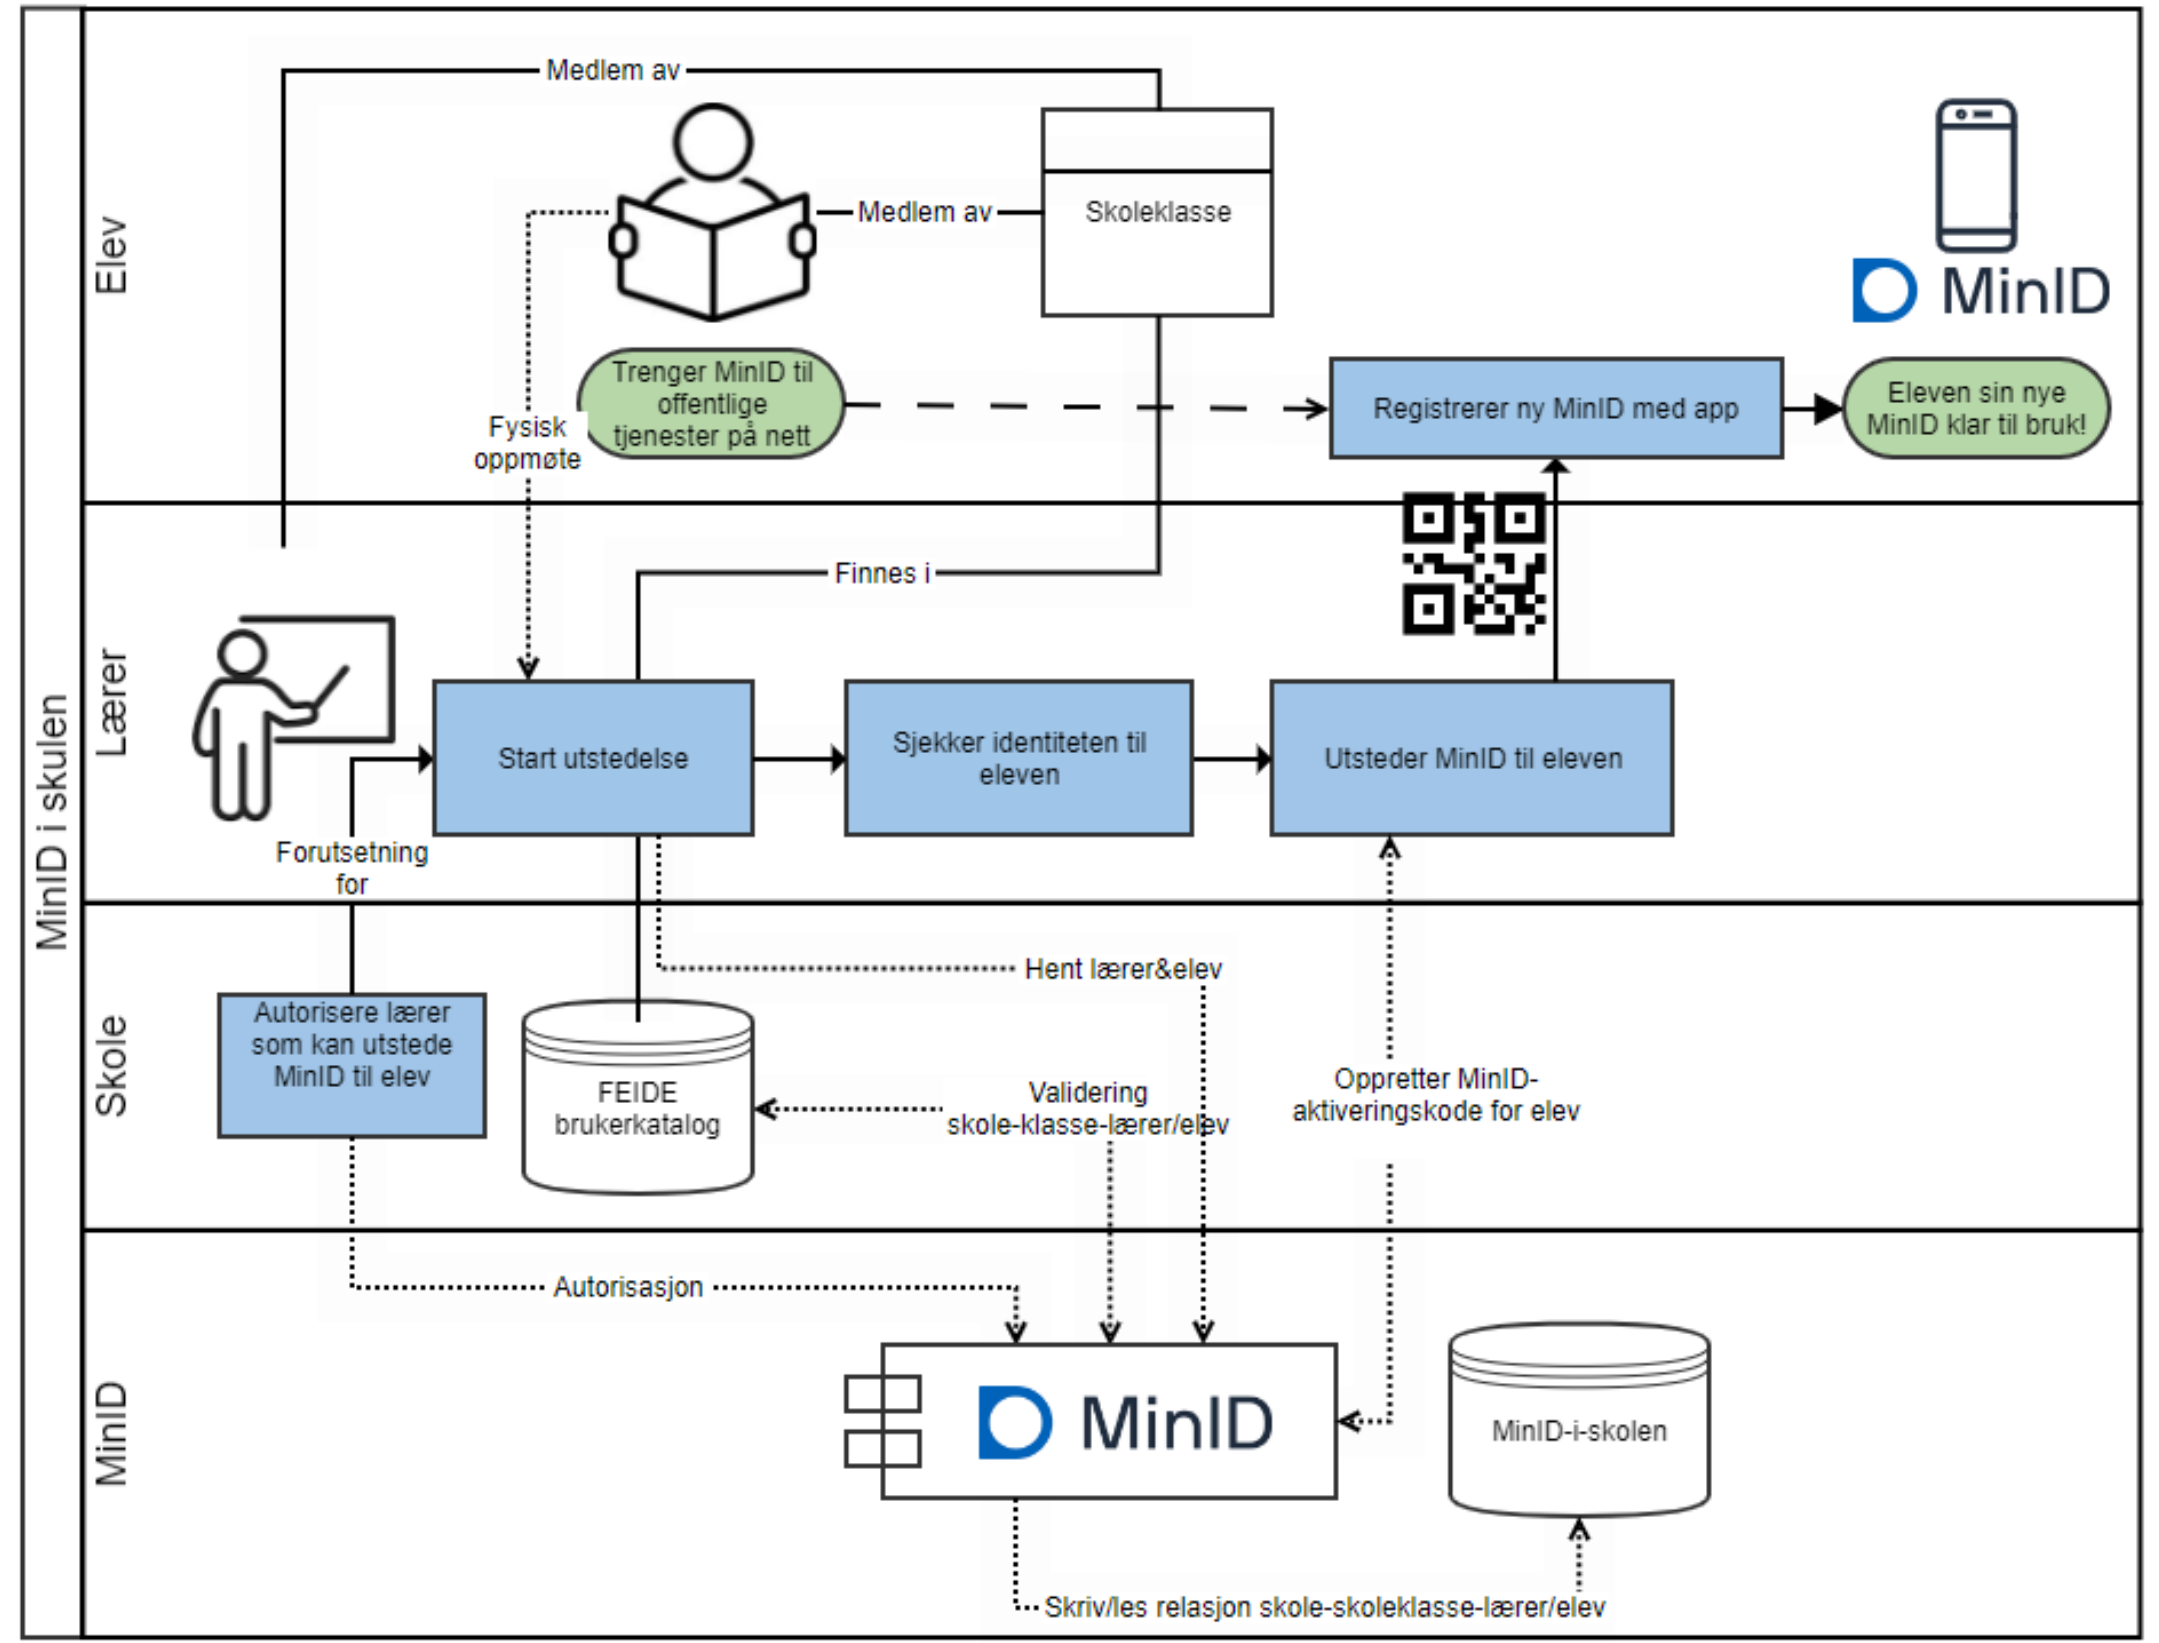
MinID i skulen

Elev

Medlem av

Medlem av

Skoleklasse

MinID

Trenger MinID til offentlige tjenester på nett

Fysisk oppmøte

Registrerer ny MinID med app

Eleven sin nye MinID klar til bruk!

Lærer

Finnes i

Start utstedelse

Sjekker identiteten til eleven

Utsteder MinID til eleven

Forutsetning for

Skole

Hent lærer&elev

Autorisere lærer som kan utstede MinID til elev

FEIDE brukerkatalog

Validering skole-klasse-lærer/elev

Oppretter MinID-aktiveringskode for elev

MinID

Autorisasjon

MinID

MinID-i-skolen

Skriv/les relasjon skole-skoleklasse-lærer/elev